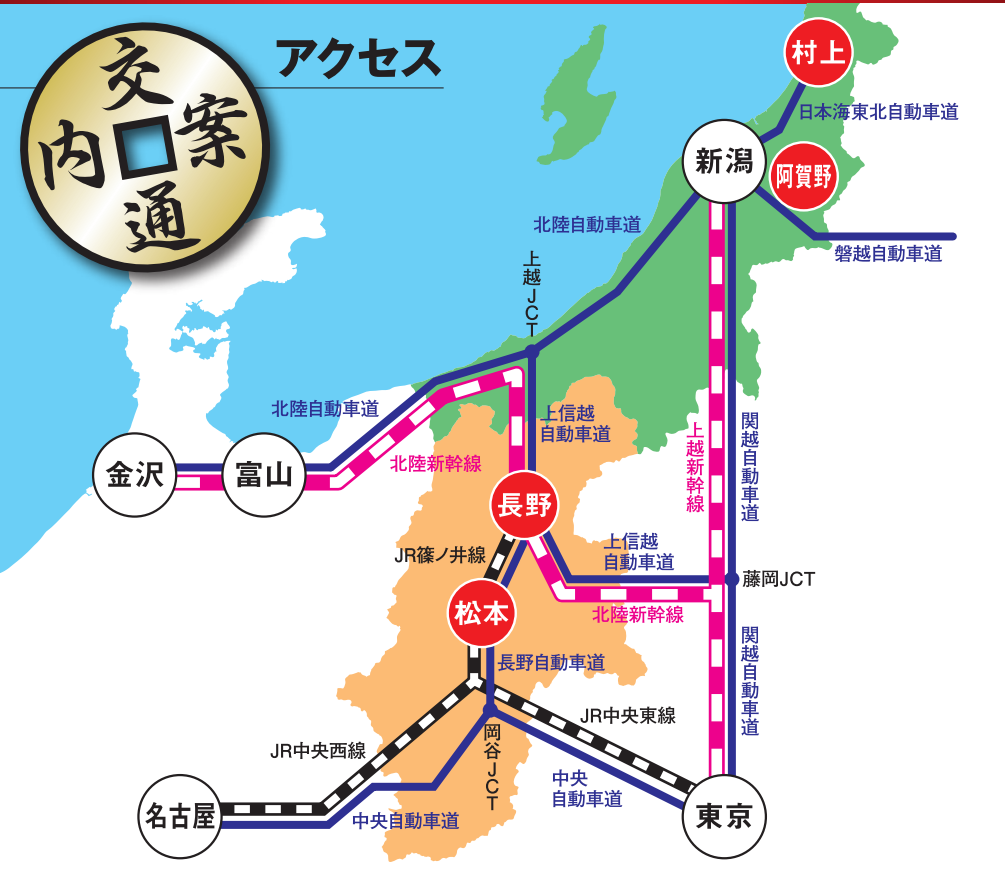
交通案内

アクセス

村上
日本海東北自動車道
新潟
阿賀野
北陸自動車道
磐越自動車道
上越JCT
北陸自動車道
上信越自動車道
上越新幹線
関越自動車道
金沢
富山
北陸新幹線
長野
JR篠ノ井線
上信越自動車道
藤岡JCT
松本
北陸新幹線
関越自動車道
長野自動車道
JR中央東線
JR中央西線
岡谷JCT
中央自動車道
名古屋
中央自動車道
東京